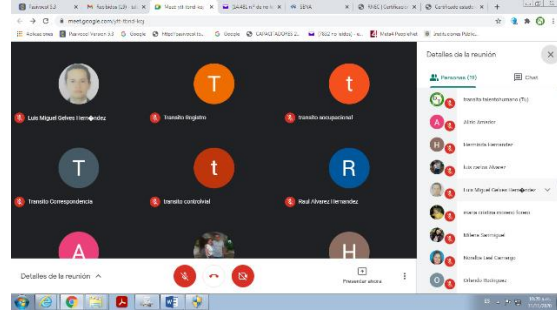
Paswool 3.0 | Recibidos (29) - sub | Meet - ytt-fbrd-kcg | SIABEL n° de reg | SENA | PRESC | Certificado estudio

meet.google.com/ytt-fbrd-kcg

Aplicaciones | Paswool Version 3.0 | Google | https://paswool.co | Google | CAPACITADORES 2... | FREE no estudio | Minet-Paswool-Net | Instituciones Públic...

Luis Miguel Gelves Hern�ndez

T
Transito llegistro

t
transito ocupacional

T
Transito Correspondencia

t
transito controlvial

R
Raul Alvarez Hernandez

A

H

Detalles de la reunión ^

Presentar ahora

Detalles de la reunión

Personas (16)

Chat

Transito Movilidad (Tú)

Aldo Amador

Hernando hernandez

luis carlos Alvarez

Luis Miguel Gelves Hern�ndez

maria cristina moreno flórez

Milena Santiagué

Nicolás José Camargo

Orlando Rodríguez

ES